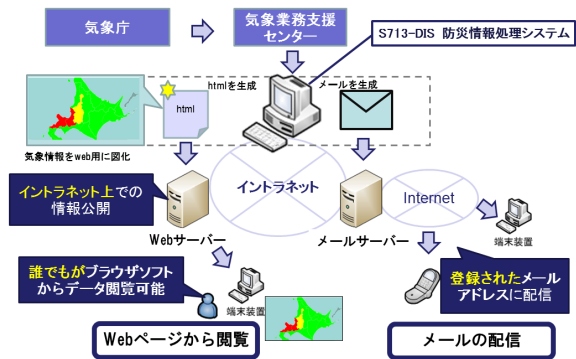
気象庁

気象業務支援センター

S713-DIS 防災情報処理システム

htmlを生成

メールを生成

html

気象情報をweb用に図化

イントラネット上での情報公開

イントラネット

Internet

Webサーバー

メールサーバー

端末装置

誰でもがブラウザソフトからデータ閲覧可能

端末装置

登録されたメールアドレスに配信

Webページから閲覧

メールの配信